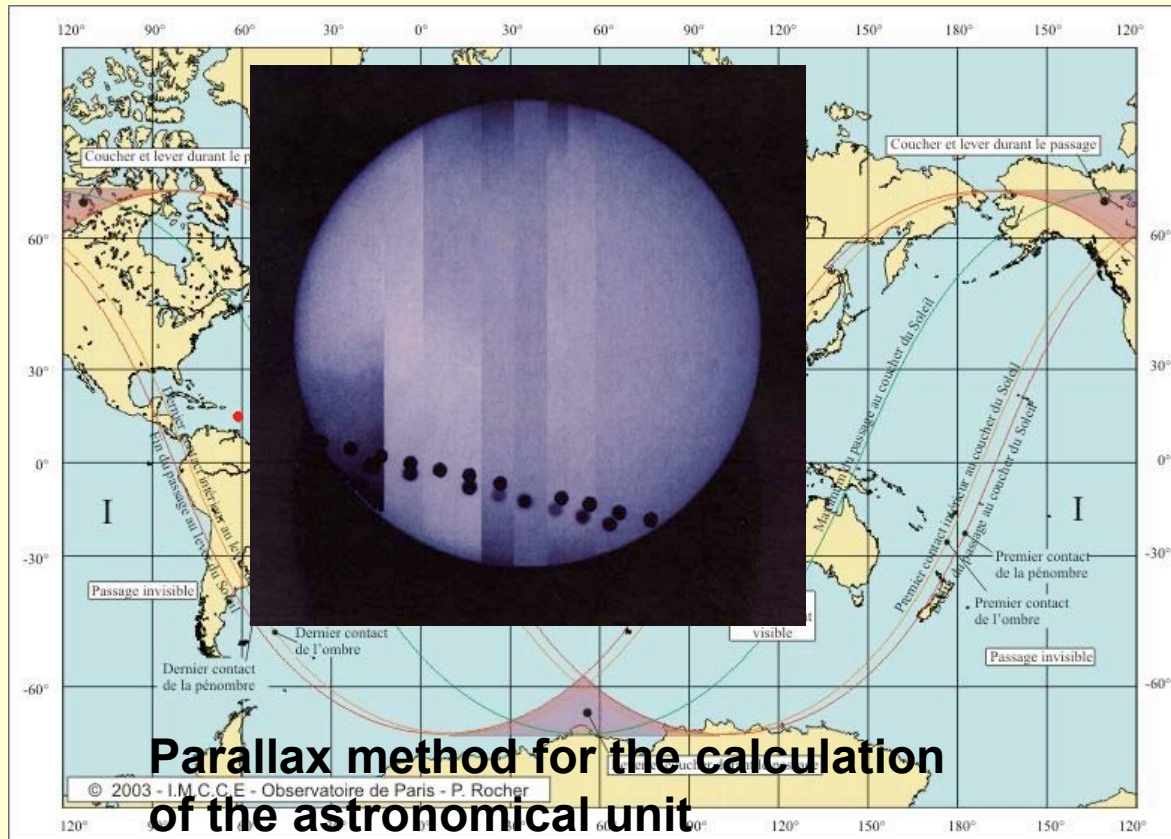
120° 90° 60° 30° 0° 30° 60° 90° 120° 150° 180° 150° 120°

60°
30°
0°
-30°
-60°

60°
30°
0°
-30°
-60°

Coucher et lever durant le p

Coucher et lever durant le passage

I

I

Fin du passage au lever du Soleil

Maximum du passage au coucher du Soleil

Premier contact intérieur au coucher du Soleil

Début du passage au coucher du Soleil

Premier contact de la pénombre

Premier contact de l'ombre

Passage invisible

Dernier contact de l'ombre

Dernier contact de la pénombre

visible

Passage invisible

Parallax method for the calculation of the astronomical unit

© 2003 - I.M.C.C.E - Observatoire de Paris - P. Rocher

120° 90° 60° 90° 120° 150° 180° 150° 120°